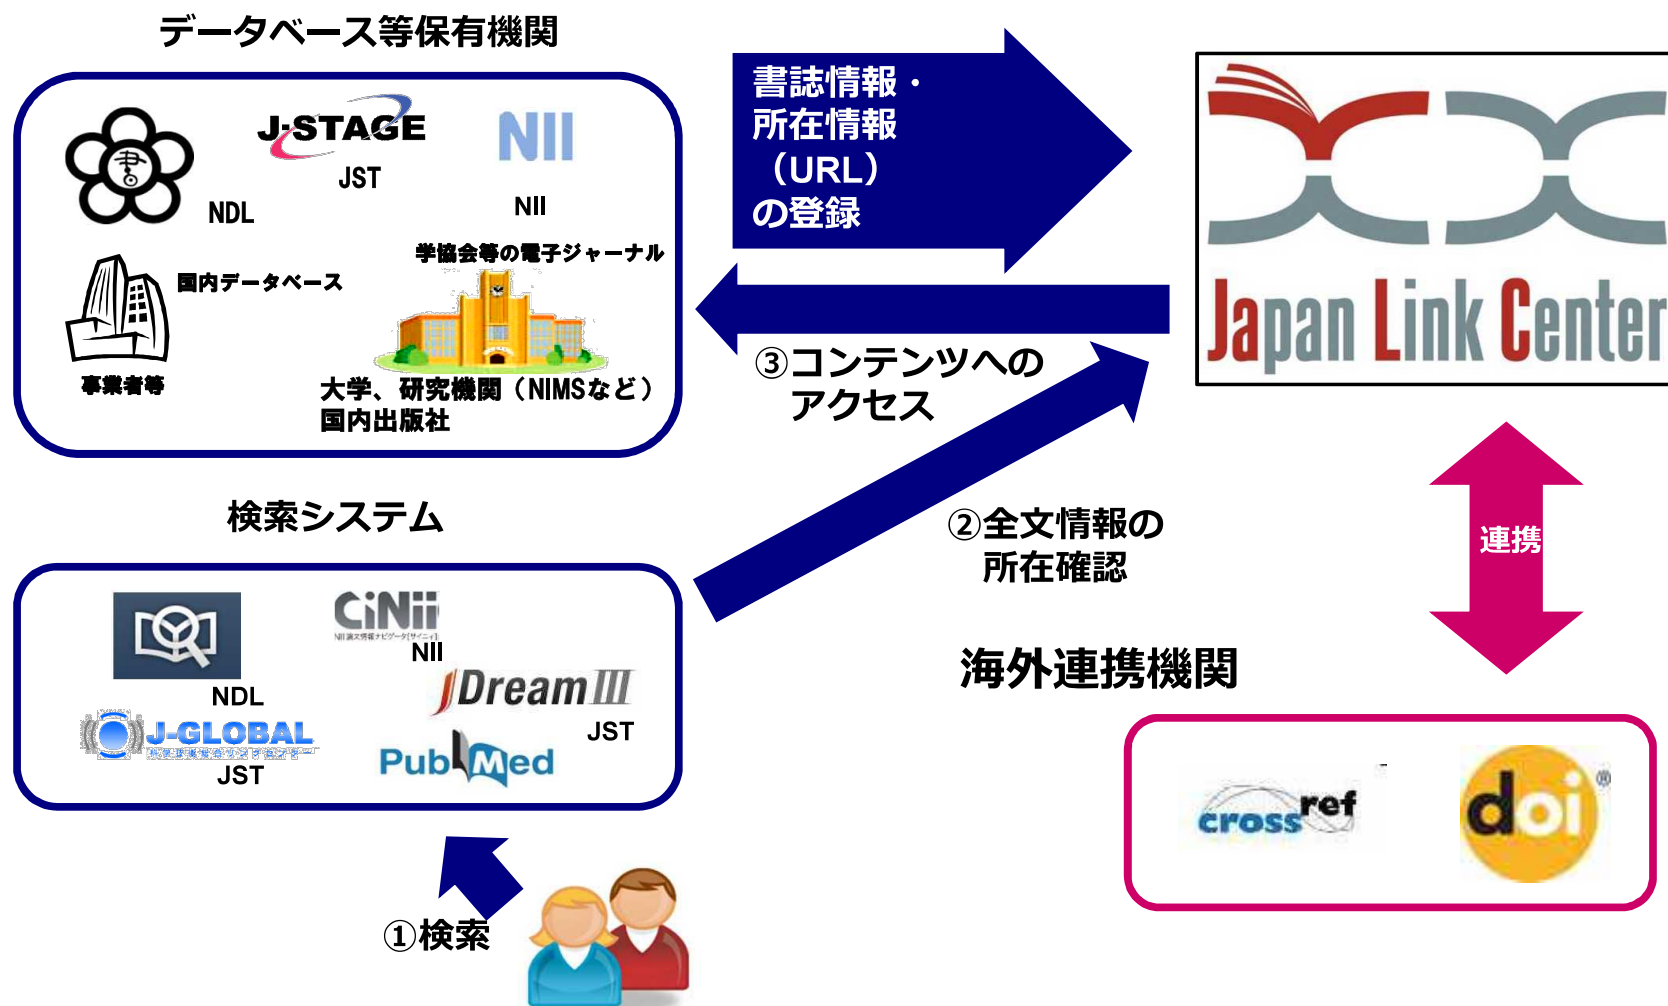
データベース等保有機関

J-STAGE
JST
NII
NDL
NII
学協会等の電子ジャーナル
国内データベース
事業者等
大学、研究機関（NIMSなど）
国内出版社

書誌情報・
所在情報
（URL）
の登録

③コンテンツへの
アクセス

Japan Link Center

検索システム

CiNii
NII
NDL
JDreamIII
J-GLOBAL
JST
PubMed
JST

②全文情報の
所在確認

連携

海外連携機関

crossref
doi

①検索